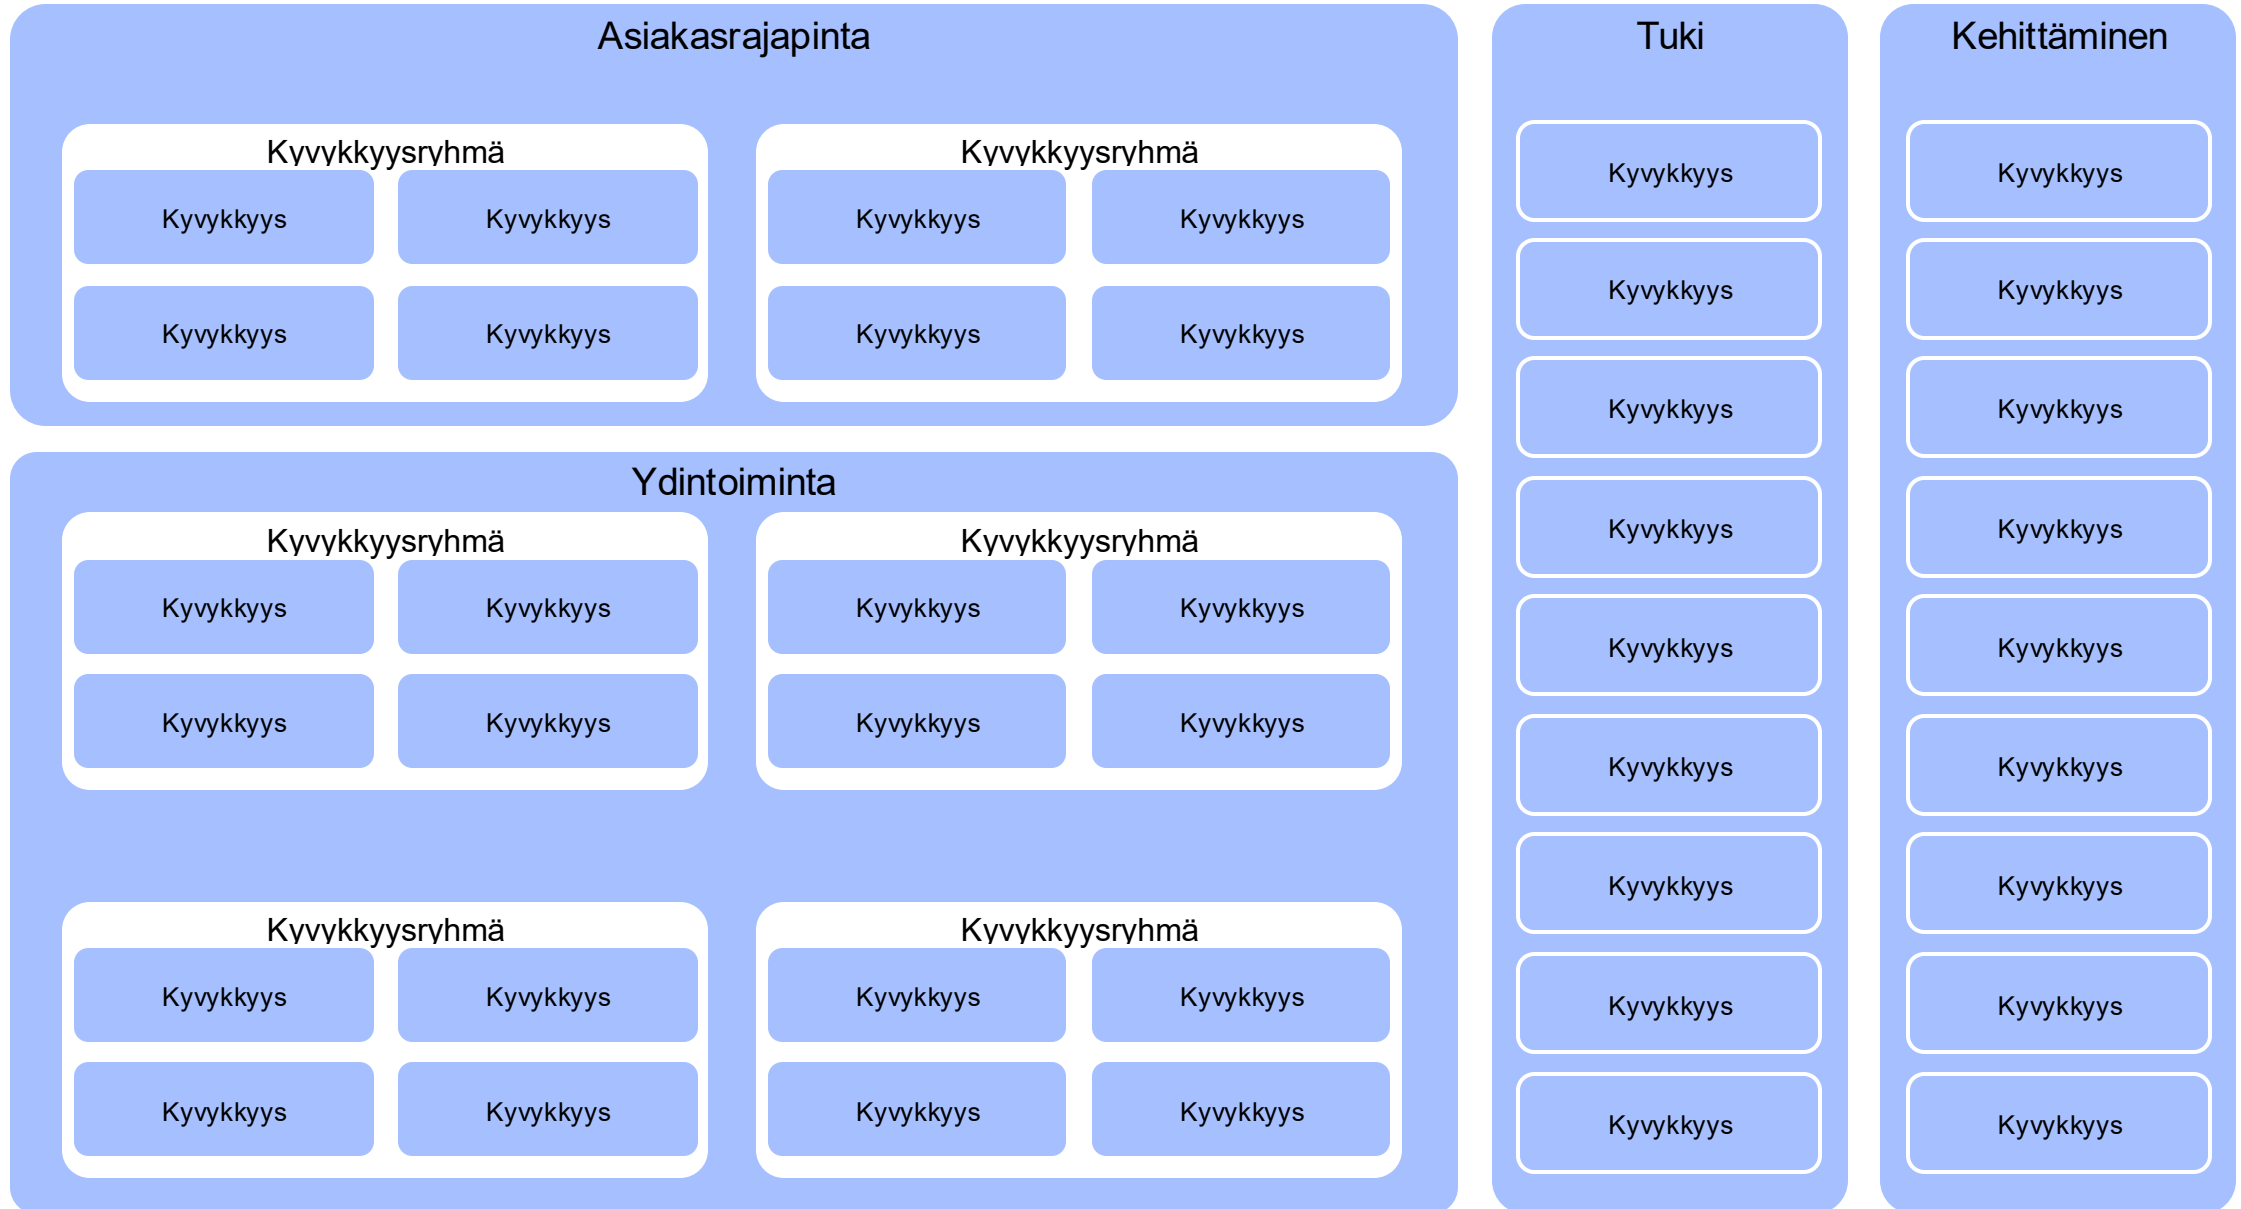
Asiakasrajapinta

Kyvykkyysryhmä

Kyvykkyys

Kyvykkyys

Kyvykkyys

Kyvykkyys

Kyvykkyysryhmä

Kyvykkyys

Kyvykkyys

Kyvykkyys

Kyvykkyys

Ydintoiminta

Kyvykkyysryhmä

Kyvykkyys

Kyvykkyys

Kyvykkyys

Kyvykkyys

Kyvykkyysryhmä

Kyvykkyys

Kyvykkyys

Kyvykkyys

Kyvykkyys

Kyvykkyysryhmä

Kyvykkyys

Kyvykkyys

Kyvykkyys

Kyvykkyys

Kyvykkyysryhmä

Kyvykkyys

Kyvykkyys

Kyvykkyys

Kyvykkyys

Tuki

Kyvykkyys

Kyvykkyys

Kyvykkyys

Kyvykkyys

Kyvykkyys

Kyvykkyys

Kyvykkyys

Kyvykkyys

Kyvykkyys

Kehittäminen

Kyvykkyys

Kyvykkyys

Kyvykkyys

Kyvykkyys

Kyvykkyys

Kyvykkyys

Kyvykkyys

Kyvykkyys

Kyvykkyys